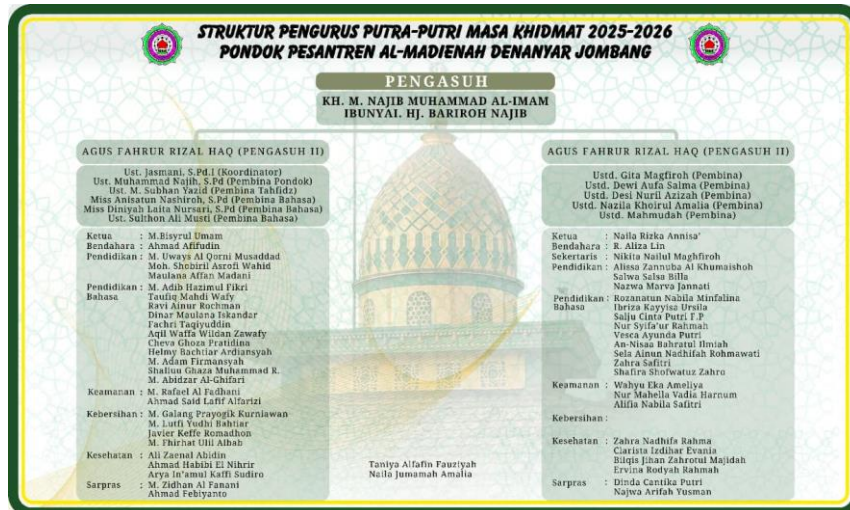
STRUKTUR PENGURUS PUTRA-PUTRI MASA KHIDMAT 2025-2026
PONDOK PESANTREN AL-MADIENAH DENANYAR JOMBANG

PENGASUH
KH. M. NAJIB MUHAMMAD AL-IMAM
IBUNYAI. HJ. BARIROH NAJIB

AGUS FAHRUR RIZAL HAQ (PENGASUH II)

Ust. Jasmani, S.Pd.I (Koordinator)
Ust. Muhammad Najib, S.Pd (Pembina Pondok)
Ust. M. Subhan Yazid (Pembina Tahfidz)
Miss Anisatun Nashiroh, S.Pd (Pembina Bahasa)
Miss Diniyah Laila Nursari, S.Pd (Pembina Bahasa)
Ust. Sulthon Ali Musti (Pembina Bahasa)

Ketua : M.Bisyrul Umam
Bendahara : Ahmad Afifudin
Pendidikan : M. Uways Al Qorni Musaddad
Moh. Shobiril Asrofi Wahid
Maulana Affan Madani
Pendidikan : M. Adib Hazimul Fikri
Bahasa
Taufiq Mahdi Wafy
Ravi Ainur Rochman
Dinar Maulana Iskandar
Fachri Taqiyuddin
Aqil Waffa Wildan Zawafy
Cheva Ghoza Pratidina
Helmy Bachtiar Ardiansyah
M. Adam Firmansyah
Shaliuu Ghaza Muhammad R.
M. Abidzar Al-Ghifari
Keamanan : M. Rafael Al Fadhani
Ahmad Said Lutif Alfarizi
Kebersihan : M. Galang Prayogik Kurniawan
M. Lutfi Yudhi Bahtiar
Javier Keffe Romadhon
M. Fhirhat Ulil Albab
Kesehatan : Ali Zaenal Abidin
Ahmad Habibi El Nihrir
Arya In'amul Kaffi Sudiro
Sarpras : M. Zidhan Al Fanani
Ahmad Febiyanto

Taniya Alfafin Fauziyah
Naila Jumamah Amalia

AGUS FAHRUR RIZAL HAQ (PENGASUH II)

Ustd. Gita Magfiroh (Pembina)
Ustd. Dewi Aufa Salma (Pembina)
Ustd. Desi Nuril Azizah (Pembina)
Ustd. Nazila Khoirul Amalia (Pembina)
Ustd. Mahmudah (Pembina)

Ketua : Naila Rizka Annisa'
Bendahara : R. Aliza Lin
Sekertaris : Nikita Nailul Maghfiroh
Pendidikan : Alissa Zannuba Al Khumaishoh
Salwa Salsa Billa
Nazwa Marva Jannati
Pendidikan : Rozanatun Nabila Minfalina
Bahasa
Ibriza Kayyisa Ursila
Salju Cinta Putri F.P
Nur Syifa'ur Rahmah
Vesca Ayunda Putri
An-Nisaa Bahratul Ilmiah
Sela Ainun Nadhifah Rohmawati
Zahra Safitri
Shafira Shofwatuz Zahro
Keamanan : Wahyu Eka Ameliya
Nur Mahella Vadia Harnum
Alifia Nabila Safitri
Kebersihan :
Kesehatan : Zahra Nadhifa Rahma
Ciarista Izdihar Evania
Bilqis Jihan Zahrotul Majidah
Ervina Rodyah Rahmah
Sarpras : Dinda Cantika Putri
Najwa Arifah Yusman